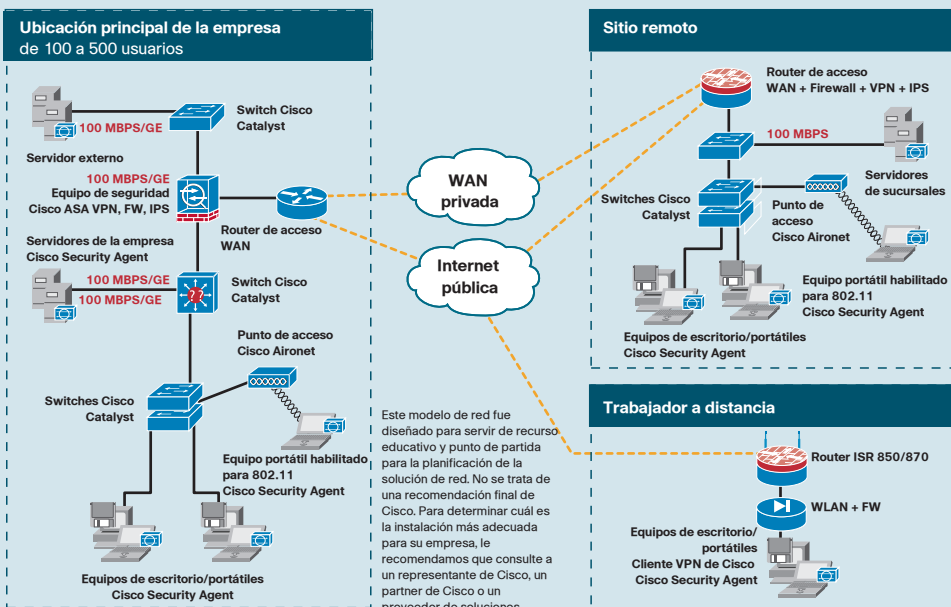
Ubicación principal de la empresa
de 100 a 500 usuarios

Switch Cisco Catalyst

100 MBPS/GE

Servidor externo

100 MBPS/GE
Equipo de seguridad Cisco ASA VPN, FW, IPS

Router de acceso WAN

Servidores de la empresa Cisco Security Agent

100 MBPS/GE
100 MBPS/GE

Switch Cisco Catalyst

Punto de acceso Cisco Aironet

Switches Cisco Catalyst

Equipo portátil habilitado para 802.11
Cisco Security Agent

Equipos de escritorio/portátiles
Cisco Security Agent

WAN privada

Internet pública

Este modelo de red fue diseñado para servir de recurso educativo y punto de partida para la planificación de la solución de red. No se trata de una recomendación final de Cisco. Para determinar cuál es la instalación más adecuada para su empresa, le recomendamos que consulte a un representante de Cisco, un partner de Cisco o un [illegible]

Sitio remoto

Router de acceso
WAN + Firewall + VPN + IPS

100 MBPS

Servidores de sucursales

Switches Cisco Catalyst

Punto de acceso Cisco Aironet

Equipo portátil habilitado para 802.11
Cisco Security Agent

Equipos de escritorio/portátiles
Cisco Security Agent

Trabajador a distancia

Router ISR 850/870

WLAN + FW

Equipos de escritorio/ portátiles
Cliente VPN de Cisco
Cisco Security Agent